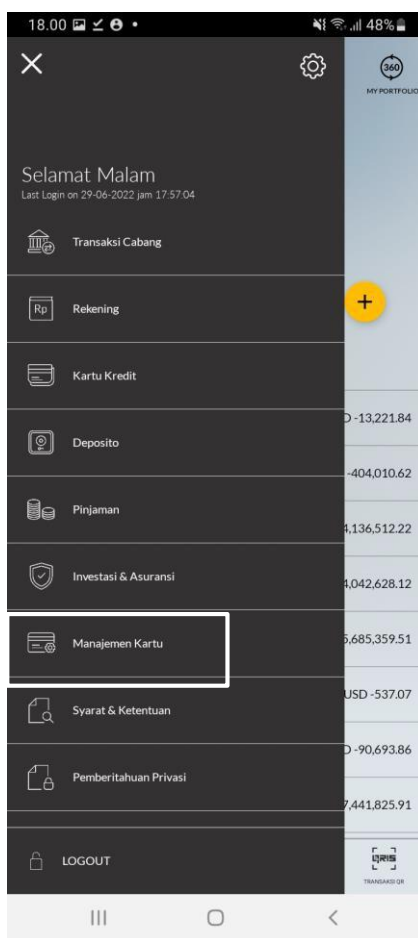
18.00 48%

360
MY PORTFOLIO

Selamat Malam
Last Login on 29-06-2022 jam 17:57:04

Transaksi Cabang

Rp Rekening

Kartu Kredit

Deposito

Pinjaman

Investasi & Asuransi

Manajemen Kartu

Syarat & Ketentuan

Pemberitahuan Privasi

LOGOUT

+

D -13,221.84
-404,010.62
1,136,512.22
1,042,628.12
5,685,359.51
USD -537.07
D -90,693.86
7,441,825.91

QRIS
TRANSAKSI QR